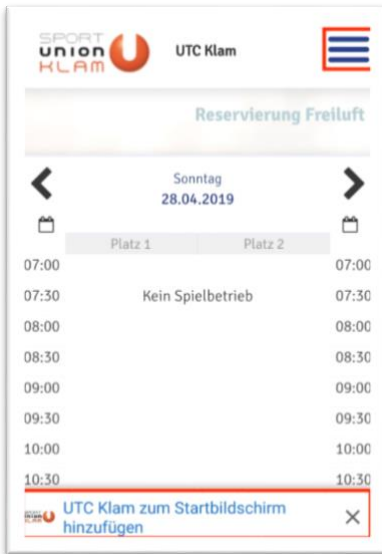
SPORT union KLAM

UTC Klam

Reservierung Freiluft

Sonntag
28.04.2019

| Platz 1 | Platz 2 |
|---|---|

07:00 07:00
07:30 Kein Spielbetrieb 07:30
08:00 08:00
08:30 08:30
09:00 09:00
09:30 09:30
10:00 10:00
10:30 10:30

UTC Klam zum Startbildschirm hinzufügen ×